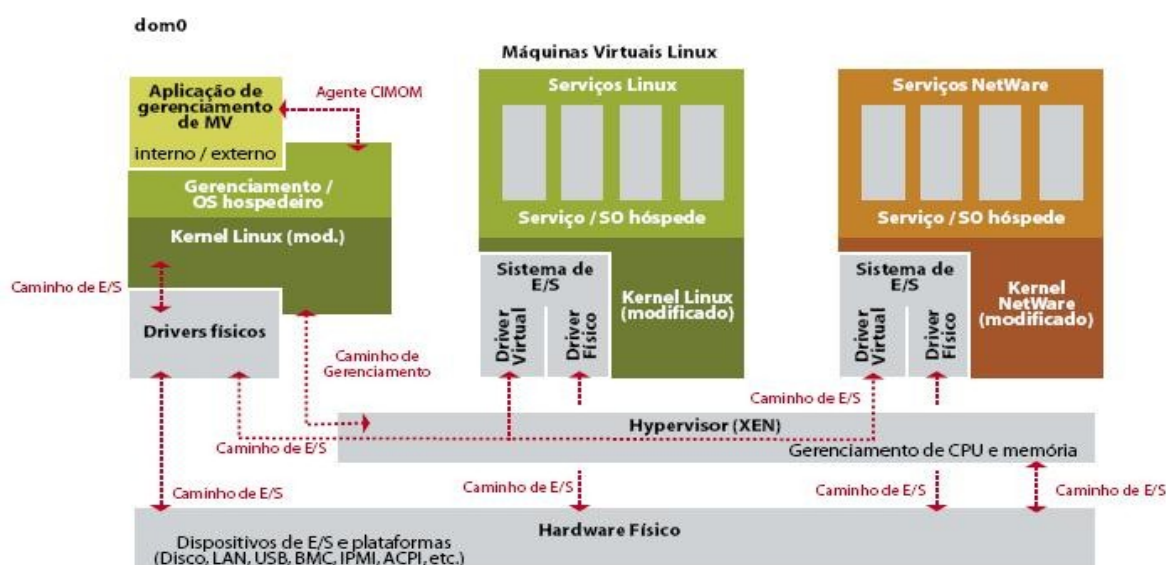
dom0

Máquinas Virtuais Linux

Aplicação de gerenciamento de MV

interno / externo

Agente CIMOM

Gerenciamento / OS hospedeiro

Kernel Linux (mod.)

Caminho de E/S

Drivers físicos

Caminho de Gerenciamento

Serviços Linux

Serviço / SO hóspede

Sistema de E/S

Driver Virtual

Driver Físico

Kernel Linux (modificado)

Serviços NetWare

Serviço / SO hóspede

Sistema de E/S

Driver Virtual

Driver Físico

Kernel NetWare (modificado)

Caminho de E/S

Hypervisor (XEN)

Caminho de E/S

Gerenciamento de CPU e memória

Caminho de E/S

Caminho de E/S

Caminho de E/S

Caminho de E/S

Hardware Físico

Dispositivos de E/S e plataformas (Disco, LAN, USB, BMC, IPMI, ACPI, etc.)